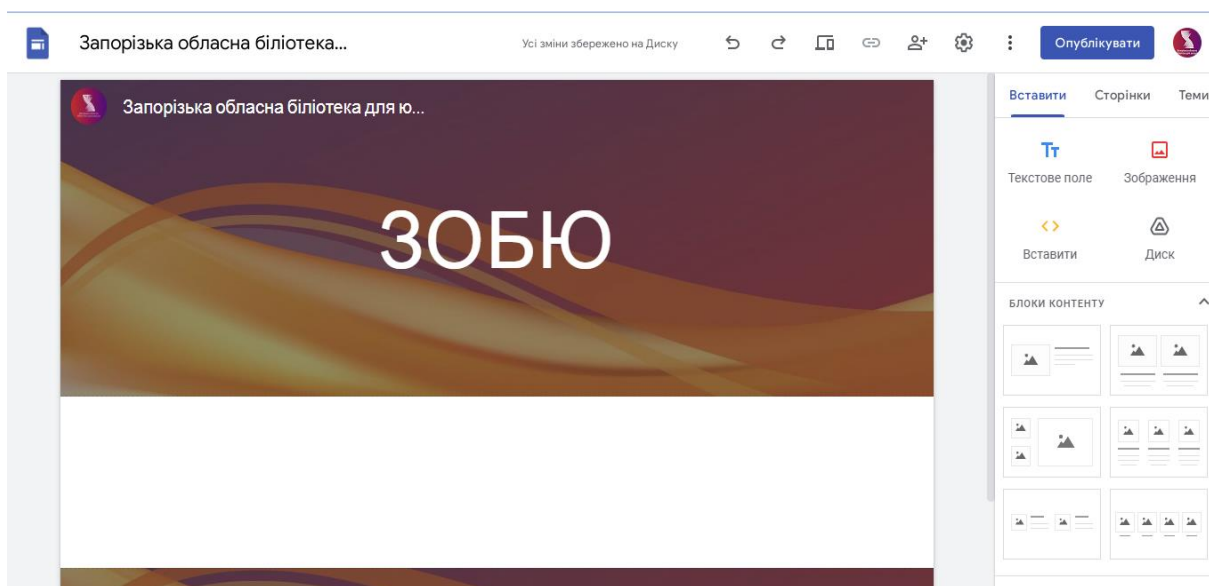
Запорізька обласна біліотека...

Усі зміни збережено на Диску

Опублікувати

Запорізька обласна біліотека для ю...

ЗОБЮ

Вставити Сторінки Теми

Tт
Текстове поле

Зображення

<>
Вставити

Диск

БЛОКИ КОНТЕНТУ